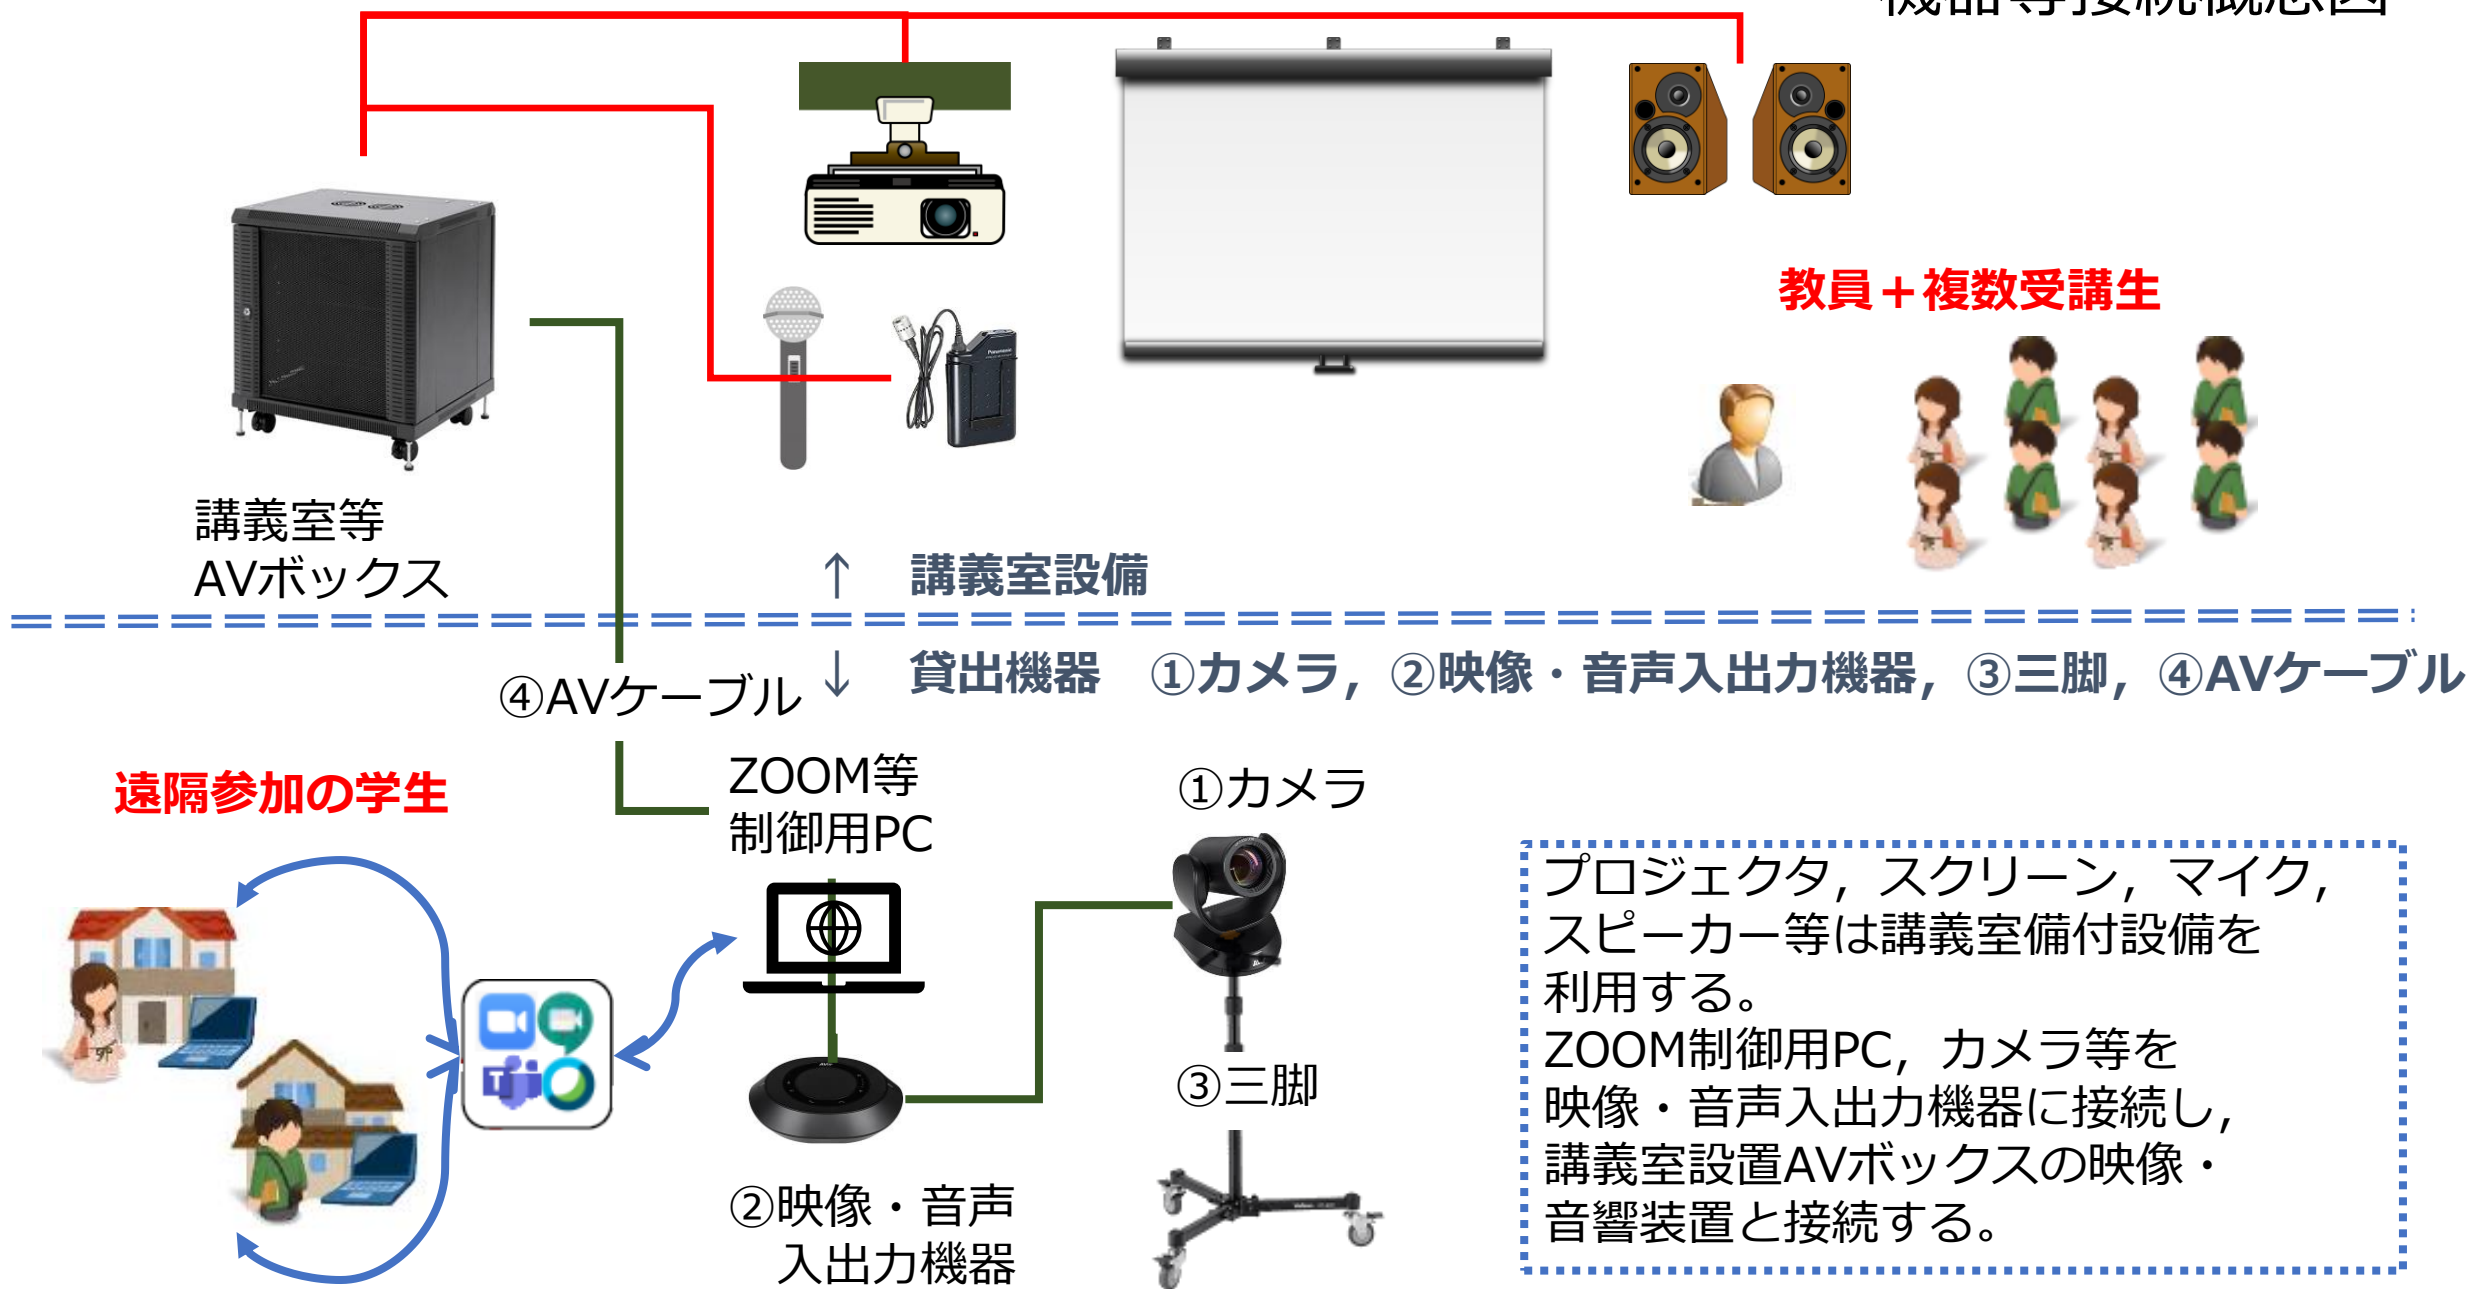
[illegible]

教員＋複数受講生

講義室等
AVボックス

↑ 講義室設備

↓ 貸出機器 ①カメラ，②映像・音声入出力機器，③三脚，④AVケーブル

④AVケーブル

遠隔参加の学生

ZOOM等
制御用PC

①カメラ

③三脚

②映像・音声
入出力機器

プロジェクタ，スクリーン，マイク，スピーカー等は講義室備付設備を利用する。
ZOOM制御用PC，カメラ等を映像・音声入出力機器に接続し，講義室設置AVボックスの映像・音響装置と接続する。